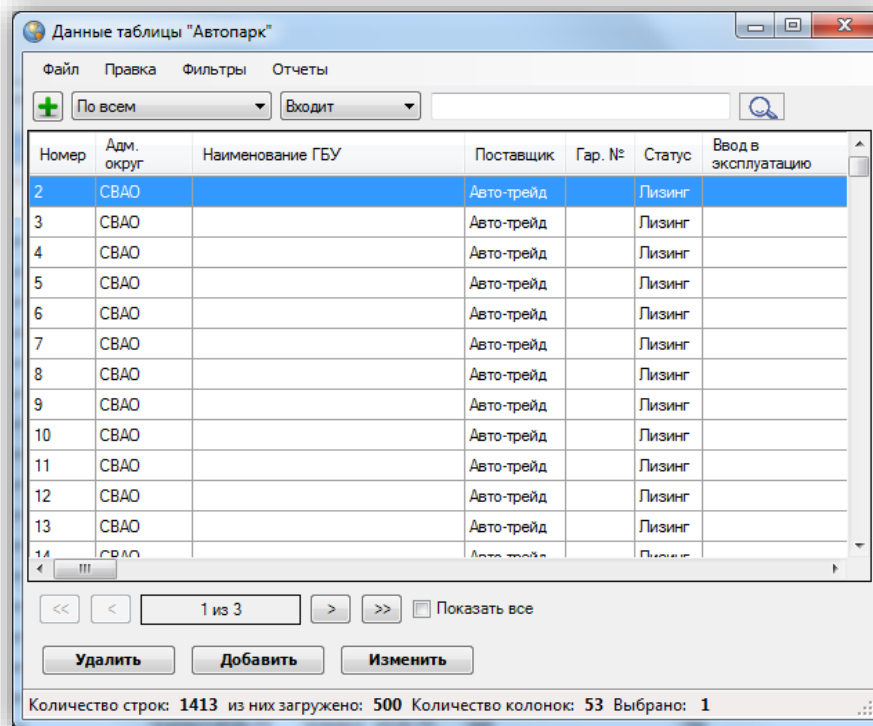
Данные таблицы "Автопарк"

Файл Правка Фильтры Отчеты

По всем Входит

| Номер | Адм. округ | Наименование ГБУ | Поставщик | Гар. № | Статус | Ввод в эксплуатацию |
|---|---|---|---|---|---|---|
| 2 | СВАО | | Авто-трейд | | Лизинг | |
| 3 | СВАО | | Авто-трейд | | Лизинг | |
| 4 | СВАО | | Авто-трейд | | Лизинг | |
| 5 | СВАО | | Авто-трейд | | Лизинг | |
| 6 | СВАО | | Авто-трейд | | Лизинг | |
| 7 | СВАО | | Авто-трейд | | Лизинг | |
| 8 | СВАО | | Авто-трейд | | Лизинг | |
| 9 | СВАО | | Авто-трейд | | Лизинг | |
| 10 | СВАО | | Авто-трейд | | Лизинг | |
| 11 | СВАО | | Авто-трейд | | Лизинг | |
| 12 | СВАО | | Авто-трейд | | Лизинг | |
| 13 | СВАО | | Авто-трейд | | Лизинг | |
| 14 | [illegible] | | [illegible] | | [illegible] | |

<< < 1 из 3 > >> Показать все

Удалить Добавить Изменить

Количество строк: 1413 из них загружено: 500 Количество колонок: 53 Выбрано: 1